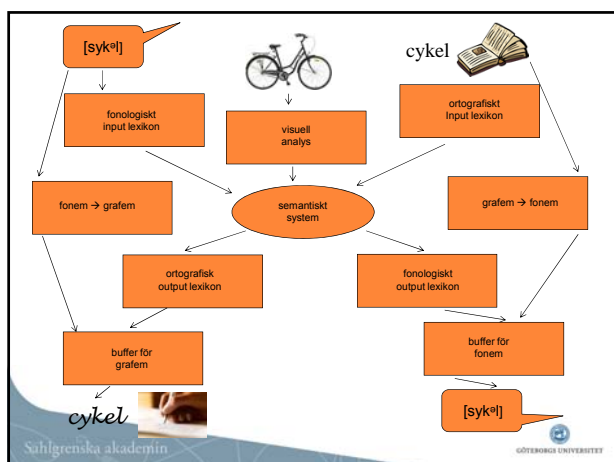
[sykəl]

cykel

fonologiskt input lexikon

visuell analys

ortografiskt Input lexikon

fonem → grafem

semantiskt system

grafem → fonem

ortografisk output lexikon

fonologiskt output lexikon

buffer för grafem

buffer för fonem

cykel

[sykəl]

Sahlgrenska akademin

GÖTEBORGS UNIVERSITET